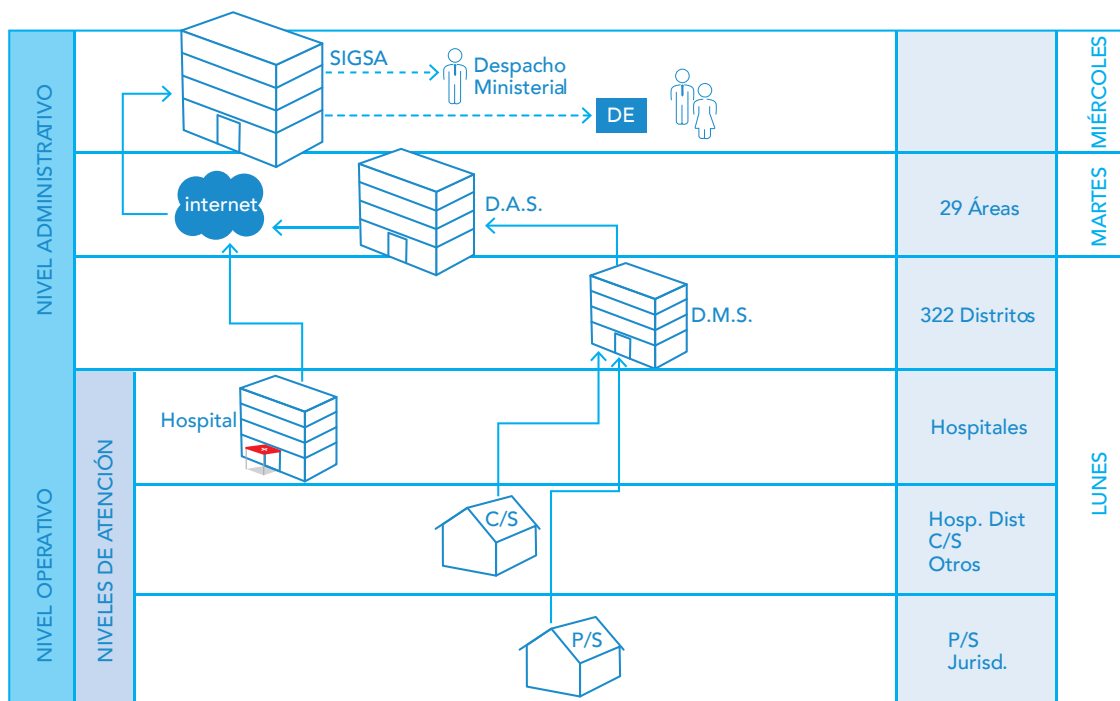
NIVEL ADMINISTRATIVO

NIVEL OPERATIVO

NIVELES DE ATENCIÓN

SIGSA

Despacho Ministerial

DE

MIÉRCOLES

internet

D.A.S.

29 Áreas

MARTES

D.M.S.

322 Distritos

Hospital

Hospitales

LUNES

C/S

Hosp. Dist
C/S
Otros

P/S

P/S
Jurisd.